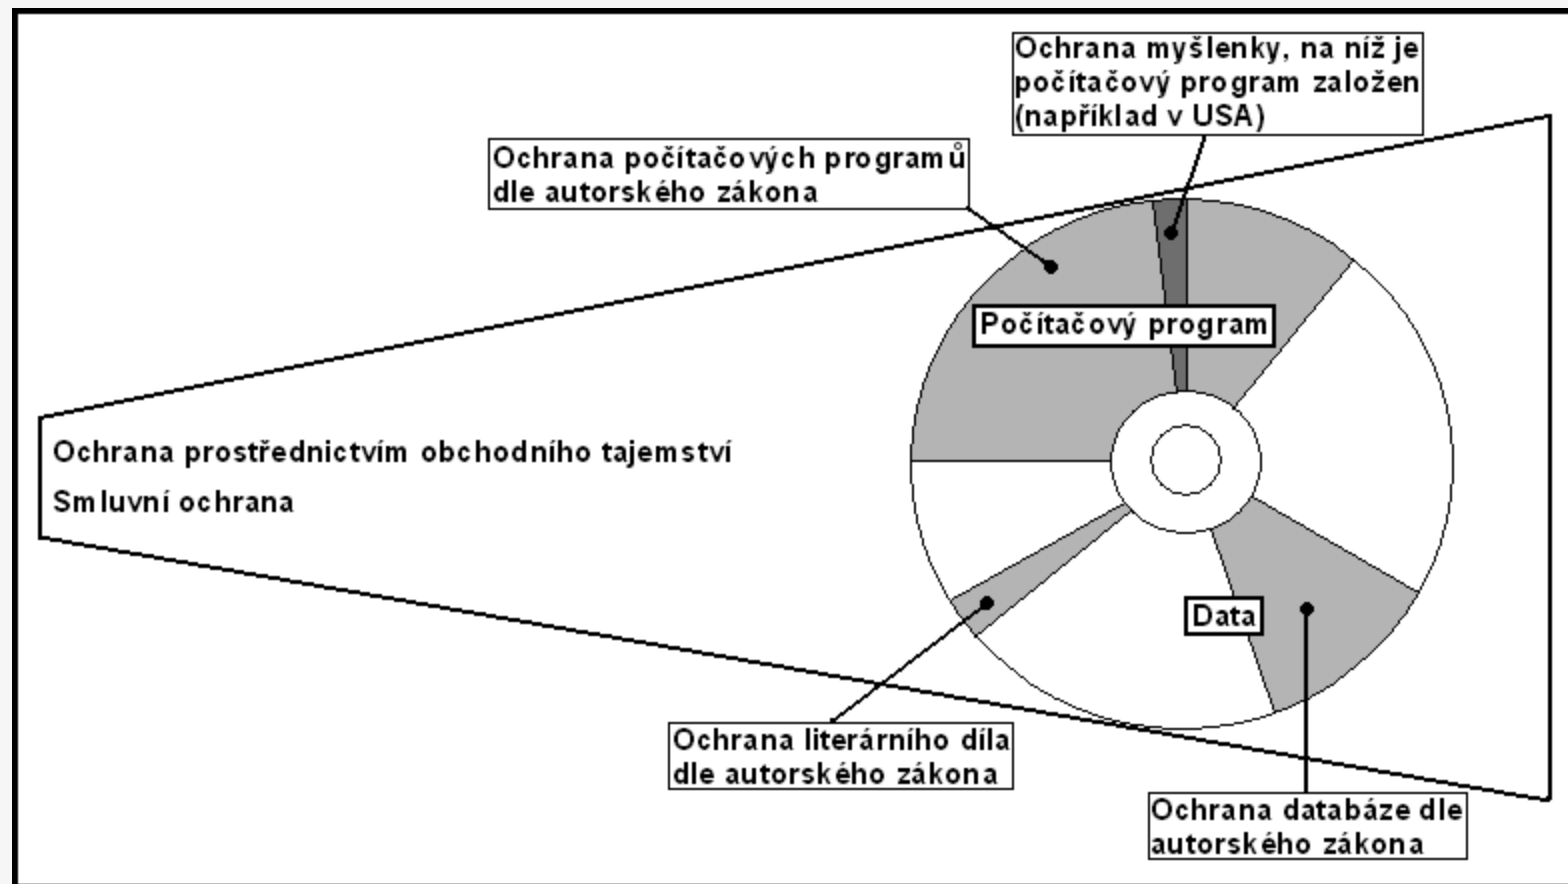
Ochrana myšlenky, na níž je počítačový program založen (například v USA)

Ochrana počítačových programů dle autorského zákona

Počítačový program

Ochrana prostřednictvím obchodního tajemství

Smluvní ochrana

Data

Ochrana literárního díla dle autorského zákona

Ochrana databáze dle autorského zákona